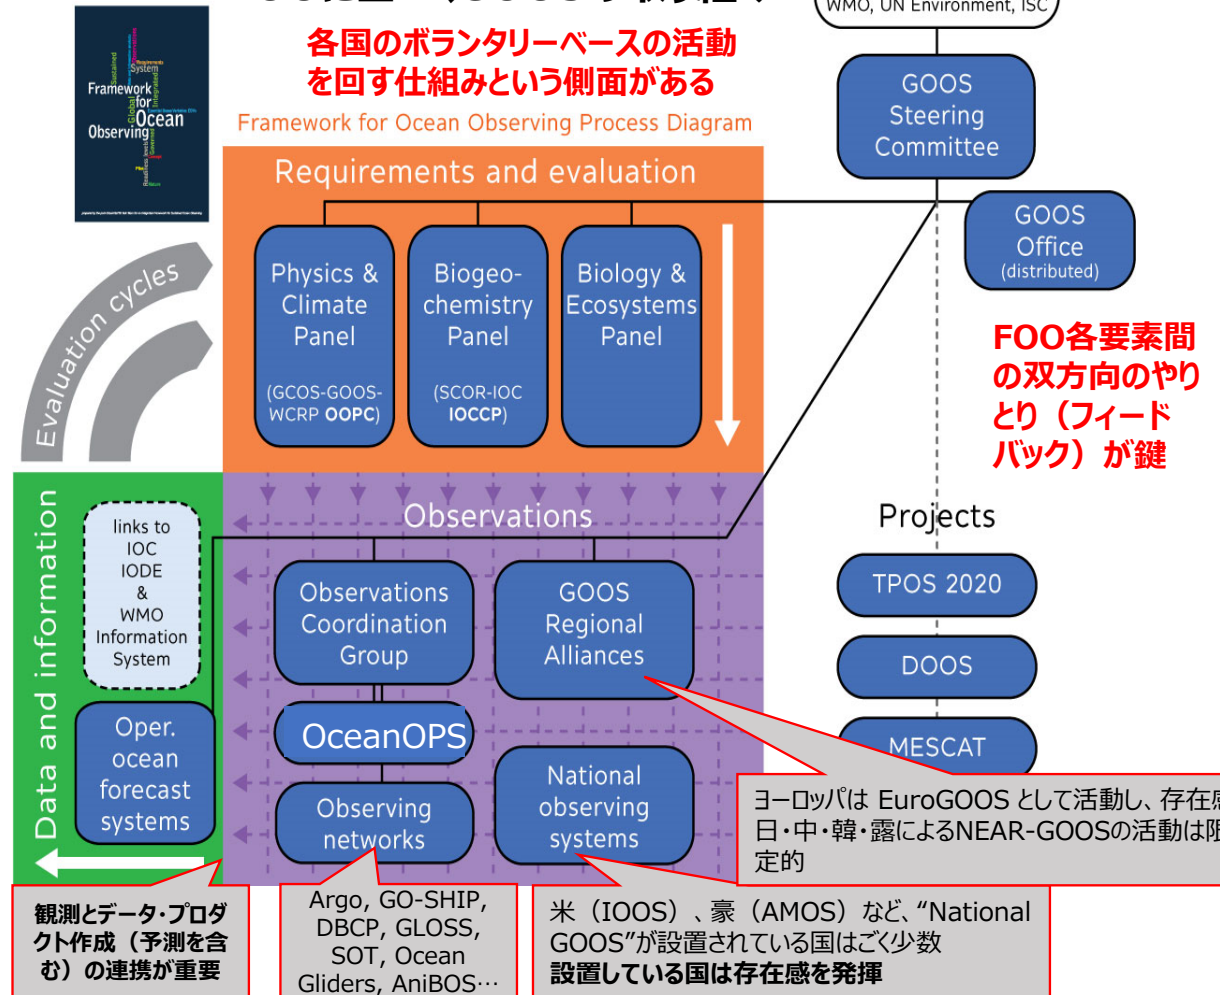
WMO, UN Environment, ISC

各国のボランタリーベースの活動を回す仕組みという側面がある

Framework for Ocean Observing Process Diagram

Framework for Ocean Observing

Requirements and evaluation

Physics & Climate Panel (GCOS-GOOS-WCRP OOPC)

Biogeo-chemistry Panel (SCOR-IOC IOCCP)

Biology & Ecosystems Panel

GOOS Steering Committee

GOOS Office (distributed)

FOO各要素間の双方向のやりとり（フィードバック）が鍵

Evaluation cycles

Data and information

Observations

links to IOC IODE & WMO Information System

Oper. ocean forecast systems

Observations Coordination Group

GOOS Regional Alliances

OceanOPS

Observing networks

National observing systems

Projects

TPOS 2020

DOOS

MESCAT

ヨーロッパは EuroGOOS として活動し、存在感 日・中・韓・露によるNEAR-GOOSの活動は限定的

観測とデータ・プロダクト作成（予測を含む）の連携が重要

Argo, GO-SHIP, DBCP, GLOSS, SOT, Ocean Gliders, AniBOS…

米（IOOS）、豪（AMOS）など、“National GOOS”が設置されている国はごく少数
設置している国は存在感を発揮